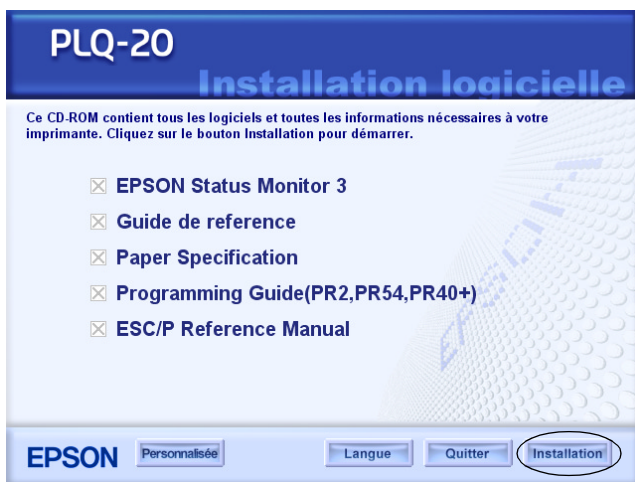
PLQ-20

Installation logicielle

Ce CD-ROM contient tous les logiciels et toutes les informations nécessaires à votre imprimante. Cliquez sur le bouton Installation pour démarrer.

☒ EPSON Status Monitor 3

☒ Guide de reference

☒ Paper Specification

☒ Programming Guide(PR2,PR54,PR40+)

☒ ESC/P Reference Manual

EPSON

Personnalisée

Langue

Quitter

Installation